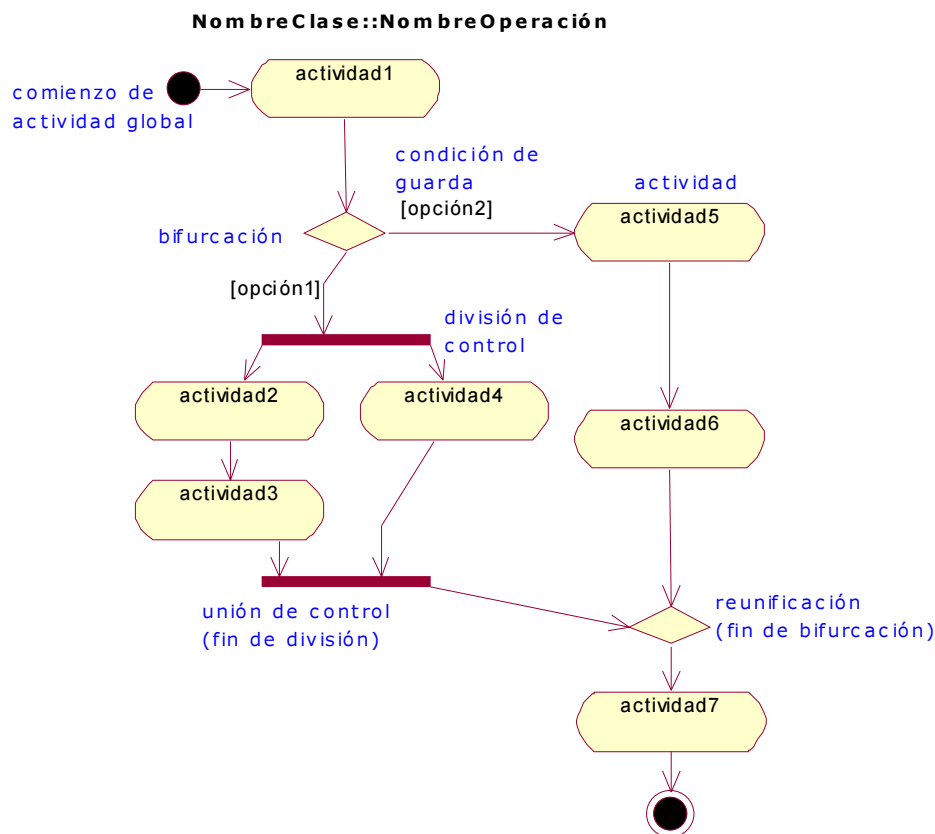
NombreClase::NombreOperación

comienzo de actividad global

actividad1

condición de guarda

actividad

[opción2]

actividad5

bifurcación

[opción1]

división de control

actividad2

actividad4

actividad6

actividad3

unión de control (fin de división)

reunificación (fin de bifurcación)

actividad7